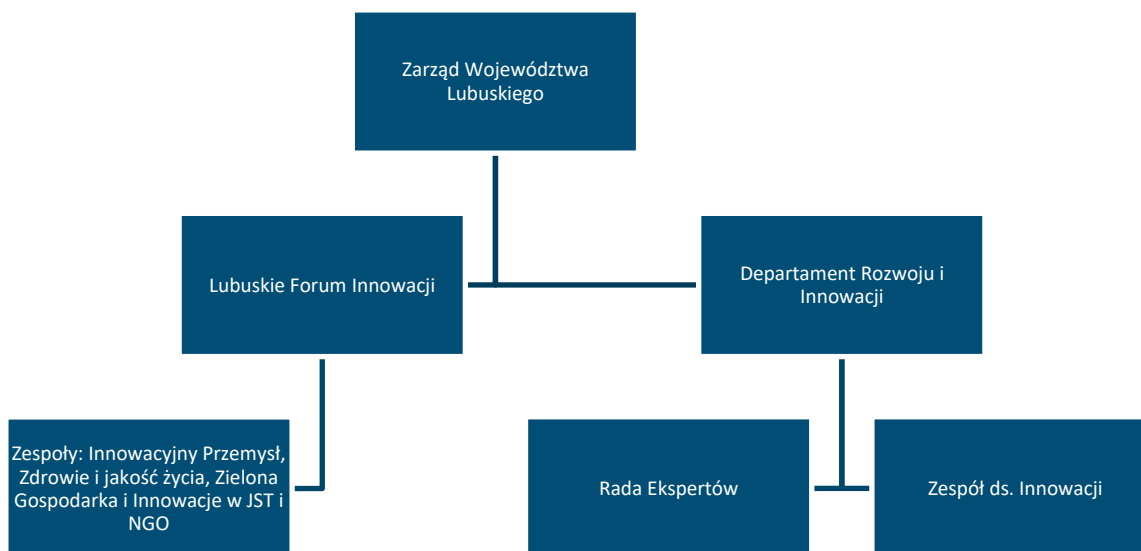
Zarząd Województwa Lubuskiego

Lubuskie Forum Innowacji

Departament Rozwoju i Innowacji

Zespoły: Innowacyjny Przemysł, Zdrowie i jakość życia, Zielona Gospodarka i Innowacje w JST i NGO

Rada Ekspertów

Zespół ds. Innowacji